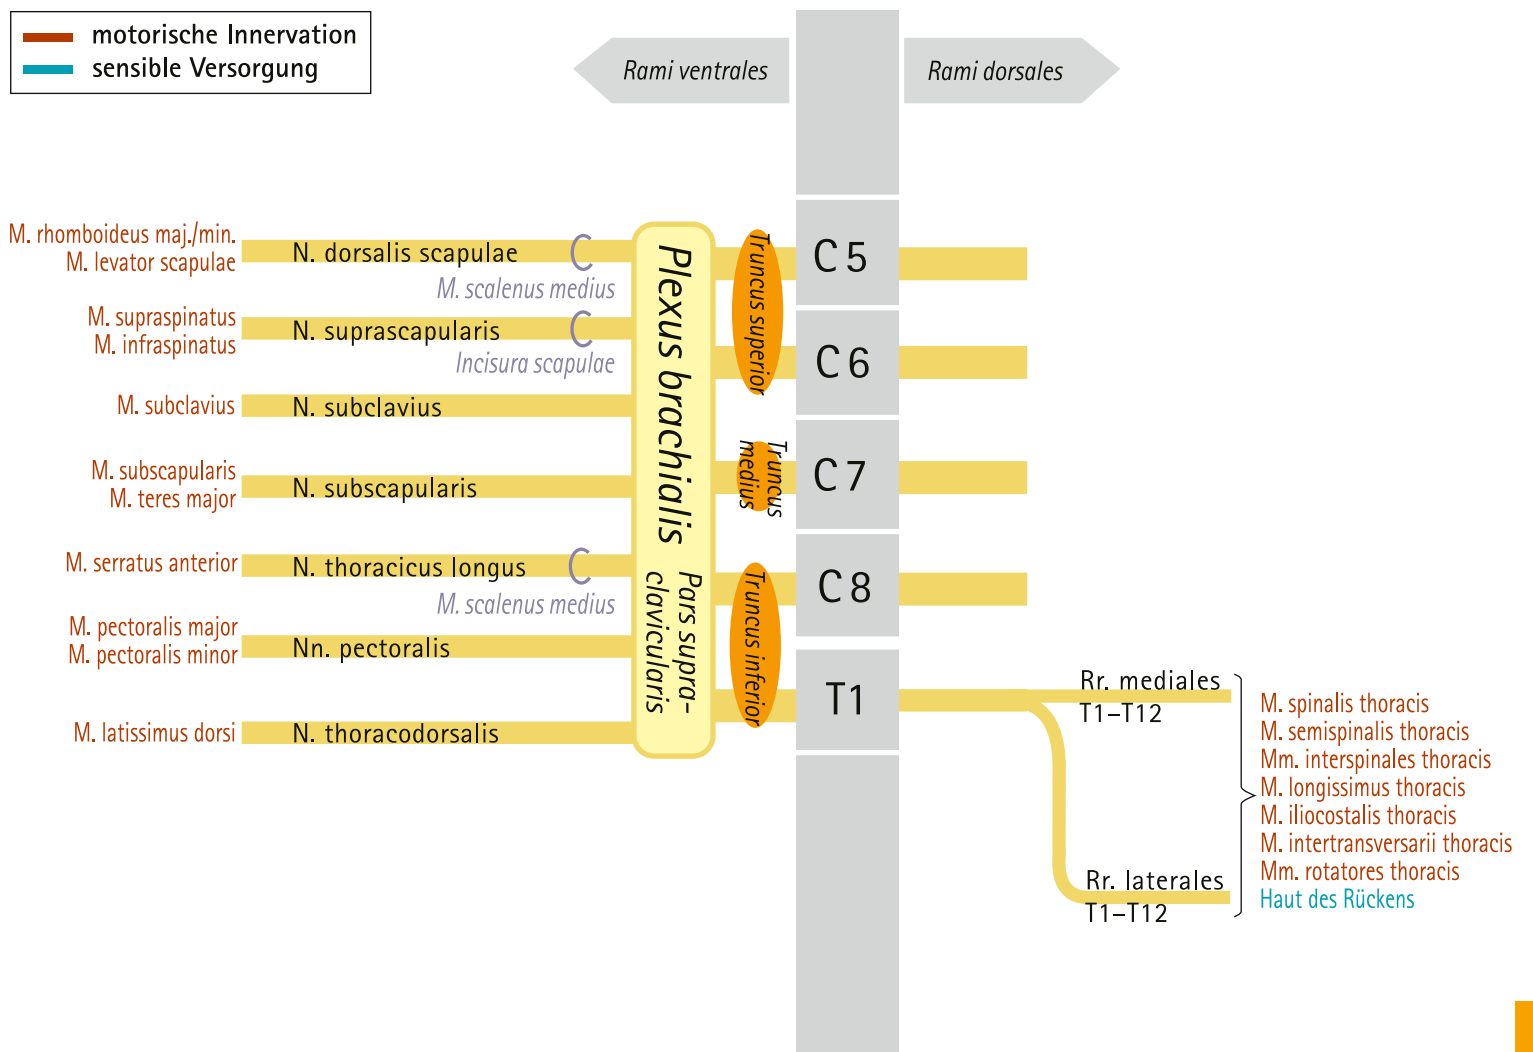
motorische Innervation
sensible Versorgung

Rami ventrales
Rami dorsales

M. rhomboideus maj./min.
M. levator scapulae
N. dorsalis scapulae
M. scalenus medius
M. supraspinatus
M. infraspinatus
N. suprascapularis
Incisura scapulae
M. subclavius
N. subclavius
M. subscapularis
M. teres major
N. subscapularis
M. serratus anterior
N. thoracicus longus
M. scalenus medius
M. pectoralis major
M. pectoralis minor
Nn. pectoralis
M. latissimus dorsi
N. thoracodorsalis

Plexus brachialis
Pars supraclavicularis

Truncus superior
Truncus medius
Truncus inferior

C 5
C 6
C 7
C 8
T1

Rr. mediales
T1–T12
Rr. laterales
T1–T12

M. spinalis thoracis
M. semispinalis thoracis
Mm. interspinales thoracis
M. longissimus thoracis
M. iliocostalis thoracis
M. intertransversarii thoracis
Mm. rotatores thoracis
Haut des Rückens